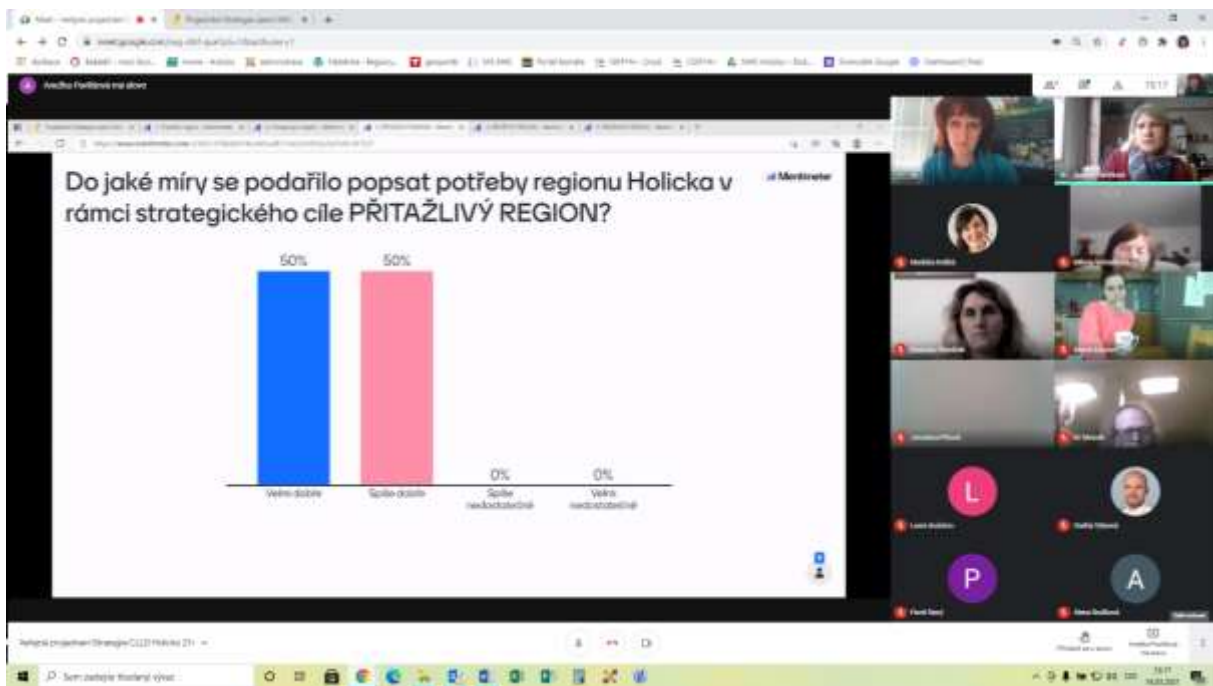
Do jaké míry se podařilo popsat potřeby regionu Holicka v rámci strategického cíle PŘITAŽLIVÝ REGION?

Mentimeter

| 50% | 50% | 0% | 0% |
|---|---|---|---|
| Velmi dobře | Spíše dobře | Spíše nedostatečně | Velmi nedostatečně |

L

P

A

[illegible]